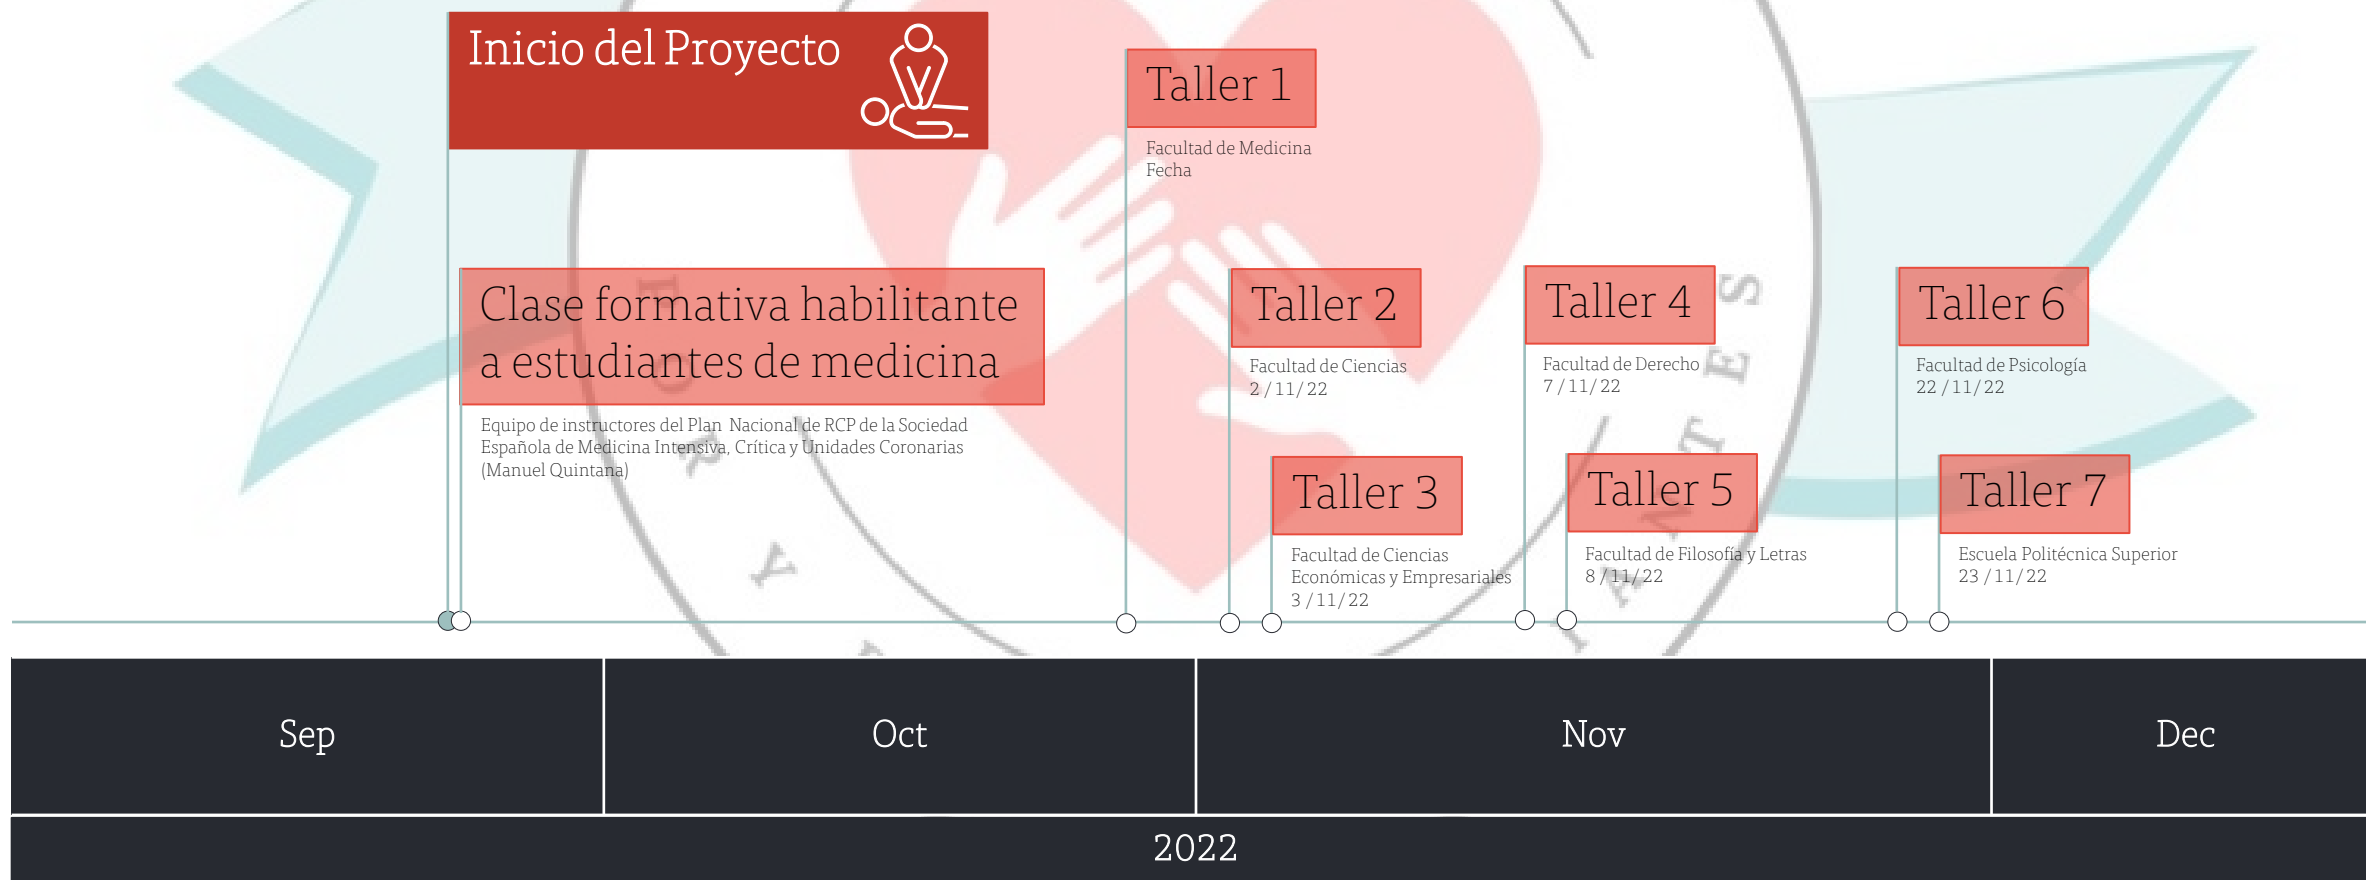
Inicio del Proyecto

Taller 1
Facultad de Medicina
Fecha

Clase formativa habilitante a estudiantes de medicina
Equipo de instructores del Plan Nacional de RCP de la Sociedad Española de Medicina Intensiva, Crítica y Unidades Coronarias (Manuel Quintana)

Taller 2
Facultad de Ciencias
2 / 11/ 22

Taller 3
Facultad de Ciencias Económicas y Empresariales
3 / 11/ 22

Taller 4
Facultad de Derecho
7 / 11/ 22

Taller 5
Facultad de Filosofía y Letras
8 / 11/ 22

Taller 6
Facultad de Psicología
22 / 11/ 22

Taller 7
Escuela Politécnica Superior
23 / 11/ 22

| Sep | Oct | Nov | Dec |
|---|---|---|---|

2022